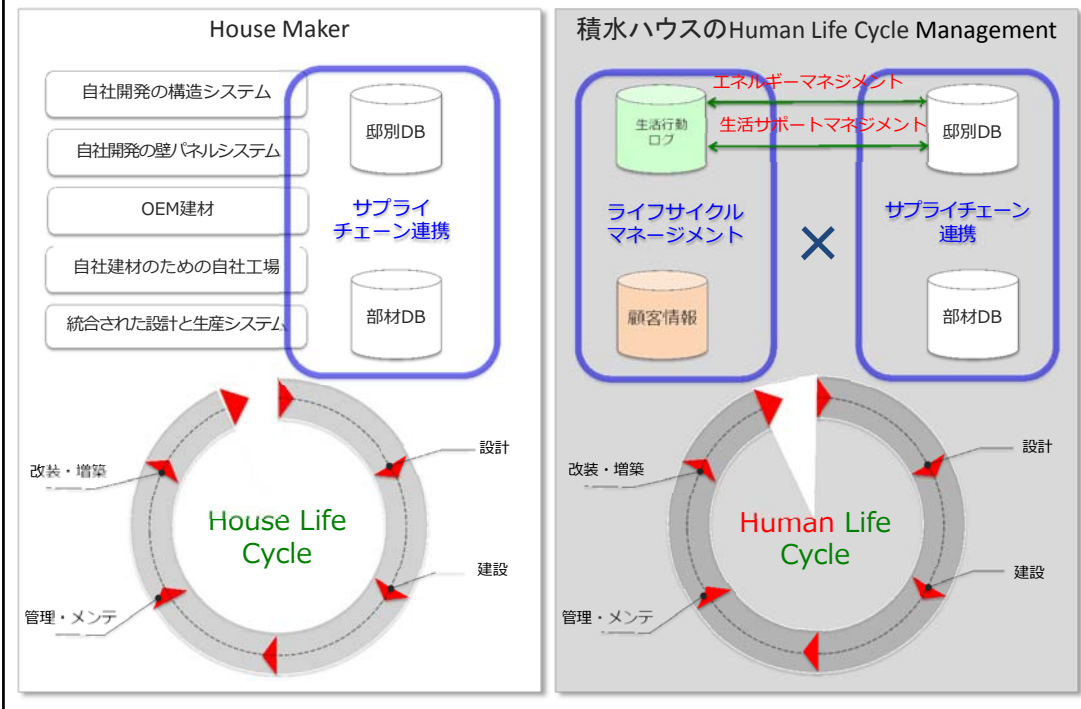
House Maker

自社開発の構造システム

自社開発の壁パネルシステム

OEM建材

自社建材のための自社工場

統合された設計と生産システム

邸別DB

サプライチェーン連携

部材DB

改装・増築

設計

House Life Cycle

建設

管理・メンテ

積水ハウスのHuman Life Cycle Management

エネルギーマネジメント

生活サポートマネジメント

生活行動ログ

邸別DB

ライフサイクルマネージメント

×

サプライチェーン連携

顧客情報

部材DB

改装・増築

設計

Human Life Cycle

建設

管理・メンテ